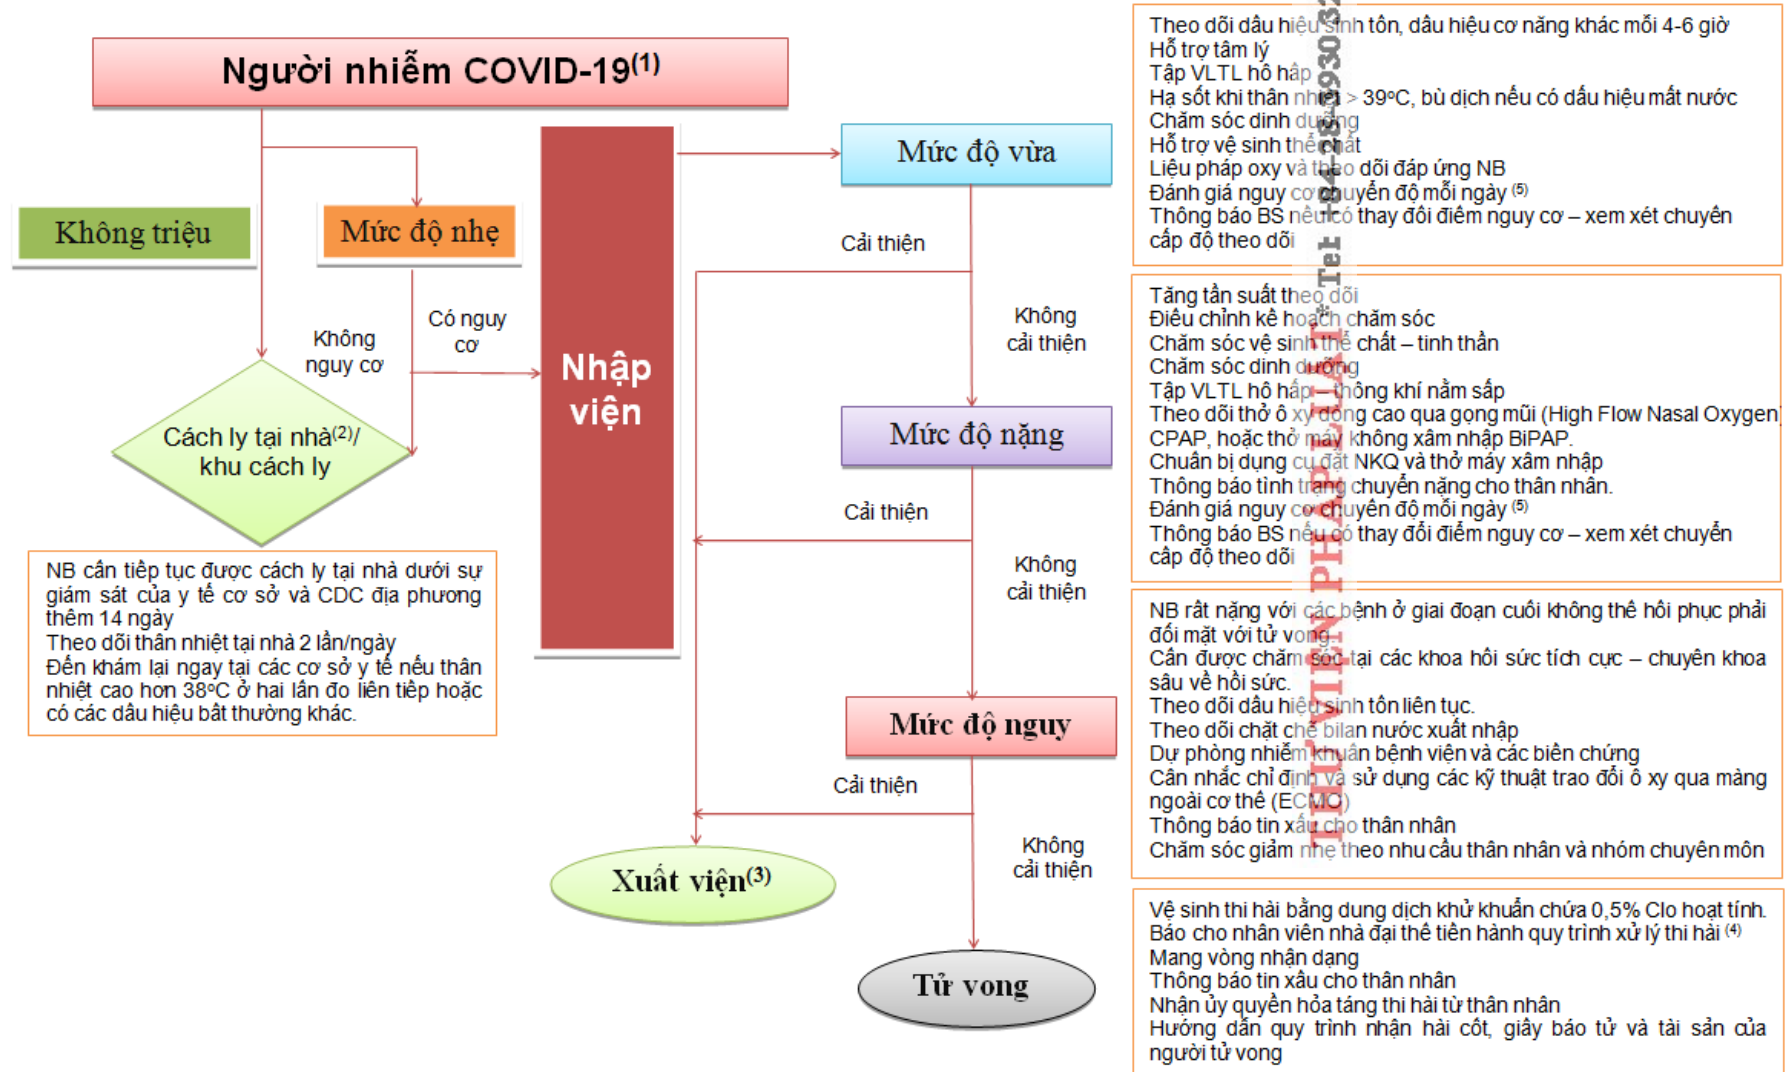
Người nhiễm COVID-19$^{(1)}$

Không triệu

Mức độ nhẹ

Không nguy cơ

Có nguy cơ

Cách ly tại nhà$^{(2)}$/ khu cách ly

NB cần tiếp tục được cách ly tại nhà dưới sự giám sát của y tế cơ sở và CDC địa phương thêm 14 ngày
Theo dõi thân nhiệt tại nhà 2 lần/ngày
Đến khám lại ngay tại các cơ sở y tế nếu thân nhiệt cao hơn 38°C ở hai lần đo liên tiếp hoặc có các dấu hiệu bất thường khác.

Nhập viện

Mức độ vừa

Cải thiện

Không cải thiện

Mức độ nặng

Cải thiện

Không cải thiện

Mức độ nguy

Cải thiện

Không cải thiện

Xuất viện$^{(3)}$

Tử vong

Theo dõi dấu hiệu sinh tồn, dấu hiệu cơ năng khác mỗi 4-6 giờ
Hỗ trợ tâm lý
Tập VLTL hô hấp
Hạ sốt khi thân nhiệt > 39°C, bù dịch nếu có dấu hiệu mất nước
Chăm sóc dinh dưỡng
Hỗ trợ vệ sinh thể chất
Liệu pháp oxy và theo dõi đáp ứng NB
Đánh giá nguy cơ chuyển độ mỗi ngày $^{(5)}$
Thông báo BS nếu có thay đổi điểm nguy cơ – xem xét chuyển cấp độ theo dõi

Tăng tần suất theo dõi
Điều chỉnh kế hoạch chăm sóc
Chăm sóc vệ sinh thể chất – tinh thần
Chăm sóc dinh dưỡng
Tập VLTL hô hấp – thông khí nằm sấp
Theo dõi thở ô xy dòng cao qua gọng mũi (High Flow Nasal Oxygen)
CPAP, hoặc thở máy không xâm nhập BiPAP.
Chuẩn bị dụng cụ đặt NKQ và thở máy xâm nhập
Thông báo tình trạng chuyển nặng cho thân nhân.
Đánh giá nguy cơ chuyển độ mỗi ngày $^{(5)}$
Thông báo BS nếu có thay đổi điểm nguy cơ – xem xét chuyển cấp độ theo dõi

NB rất nặng với các bệnh ở giai đoạn cuối không thể hồi phục phải đối mặt với tử vong
Cần được chăm sóc tại các khoa hồi sức tích cực – chuyên khoa sâu về hồi sức.
Theo dõi dấu hiệu sinh tồn liên tục.
Theo dõi chặt chẽ bilan nước xuất nhập
Dự phòng nhiễm khuẩn bệnh viện và các biến chứng
Cân nhắc chỉ định và sử dụng các kỹ thuật trao đổi ô xy qua màng ngoài cơ thể (ECMO)
Thông báo tin xấu cho thân nhân
Chăm sóc giảm nhẹ theo nhu cầu thân nhân và nhóm chuyên môn

Vệ sinh thi hài bằng dung dịch khử khuẩn chứa 0,5% Clo hoạt tính.
Báo cho nhân viên nhà đại thể tiến hành quy trình xử lý thi hài $^{(4)}$
Mang vòng nhận dạng
Thông báo tin xấu cho thân nhân
Nhận ủy quyền hỏa táng thi hài từ thân nhân
Hướng dẫn quy trình nhận hài cốt, giấy báo tử và tài sản của người tử vong

THƯ VIỆN PHÁP LUẬT Tel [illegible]